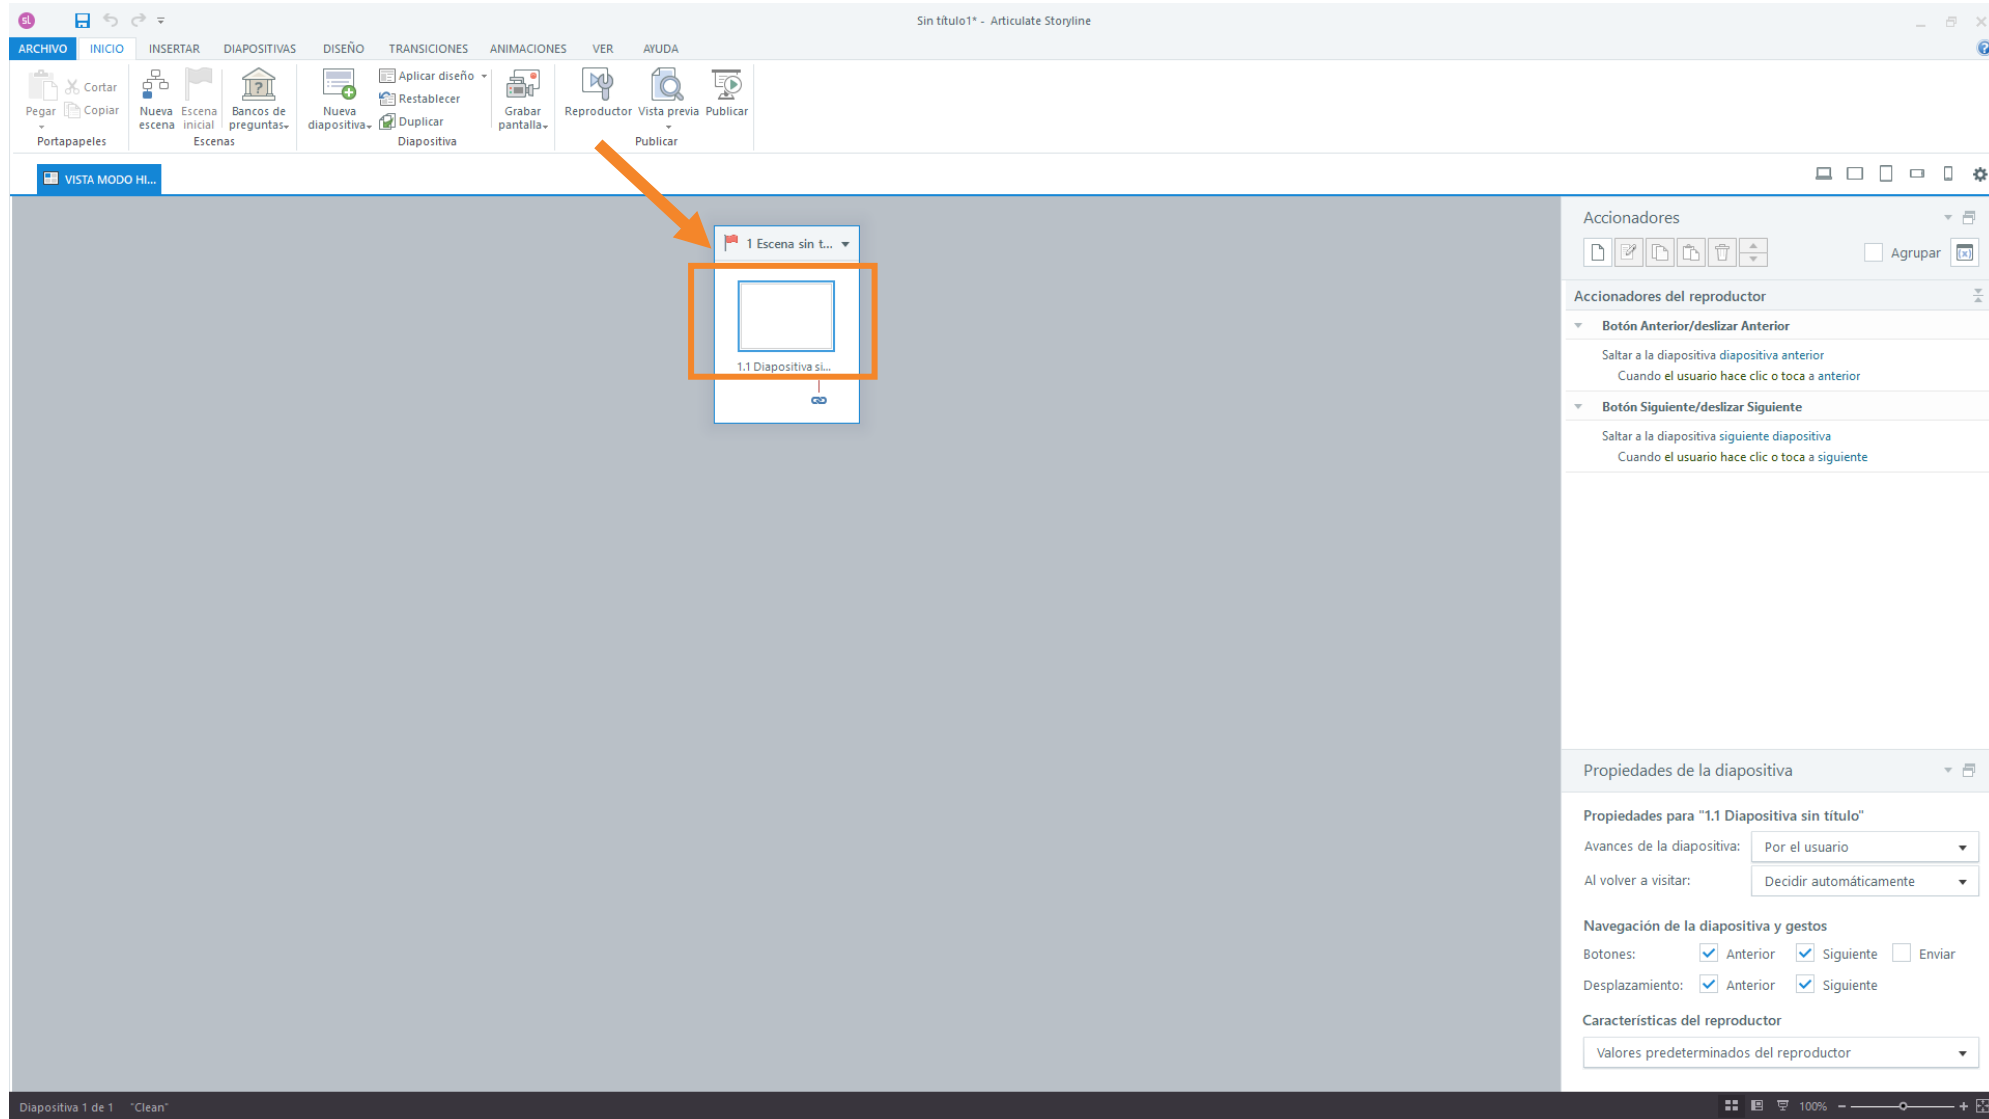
Sin título1* - Articulate Storyline

ARCHIVO INICIO INSERTAR DIAPOSITIVAS DISEÑO TRANSICIONES ANIMACIONES VER AYUDA

Pegar Cortar Copiar
Portapapeles
Nueva escena Escena inicial Bancos de preguntas
Escenas
Nueva diapositiva Aplicar diseño Restablecer Duplicar
Diapositiva
Grabar pantalla
Reproductor Vista previa Publicar
Publicar

VISTA MODO HI...

1 Escena sin t...
1.1 Diapositiva si...

Accionadores
Agrupar

Accionadores del reproductor
Botón Anterior/deslizar Anterior
Saltar a la diapositiva diapositiva anterior
Cuando el usuario hace clic o toca a anterior
Botón Siguiente/deslizar Siguiente
Saltar a la diapositiva siguiente diapositiva
Cuando el usuario hace clic o toca a siguiente

Propiedades de la diapositiva
Propiedades para "1.1 Diapositiva sin título"
Avances de la diapositiva: Por el usuario
Al volver a visitar: Decidir automáticamente
Navegación de la diapositiva y gestos
Botones: Anterior Siguiente Enviar
Desplazamiento: Anterior Siguiente
Características del reproductor
Valores predeterminados del reproductor

Diapositiva 1 de 1 "Clean"
100%